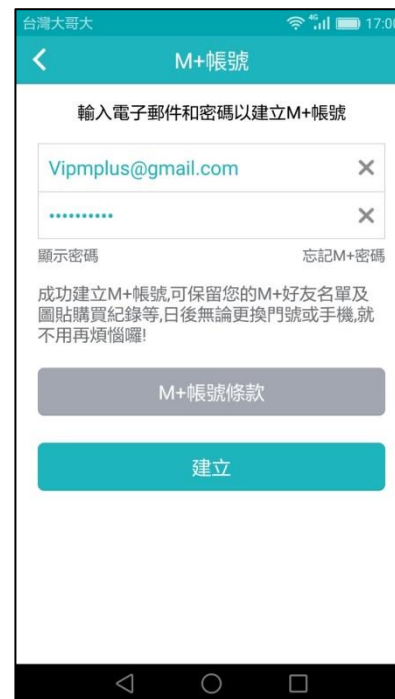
台灣大哥大 4G 17:00

M+帳號

輸入電子郵件和密碼以建立M+帳號

Vipmplus@gmail.com

•••••••••••

顯示密碼

忘記M+密碼

成功建立M+帳號,可保留您的M+好友名單及圖貼購買紀錄等,日後無論更換門號或手機,就不用再煩惱囉!

M+帳號條款

建立